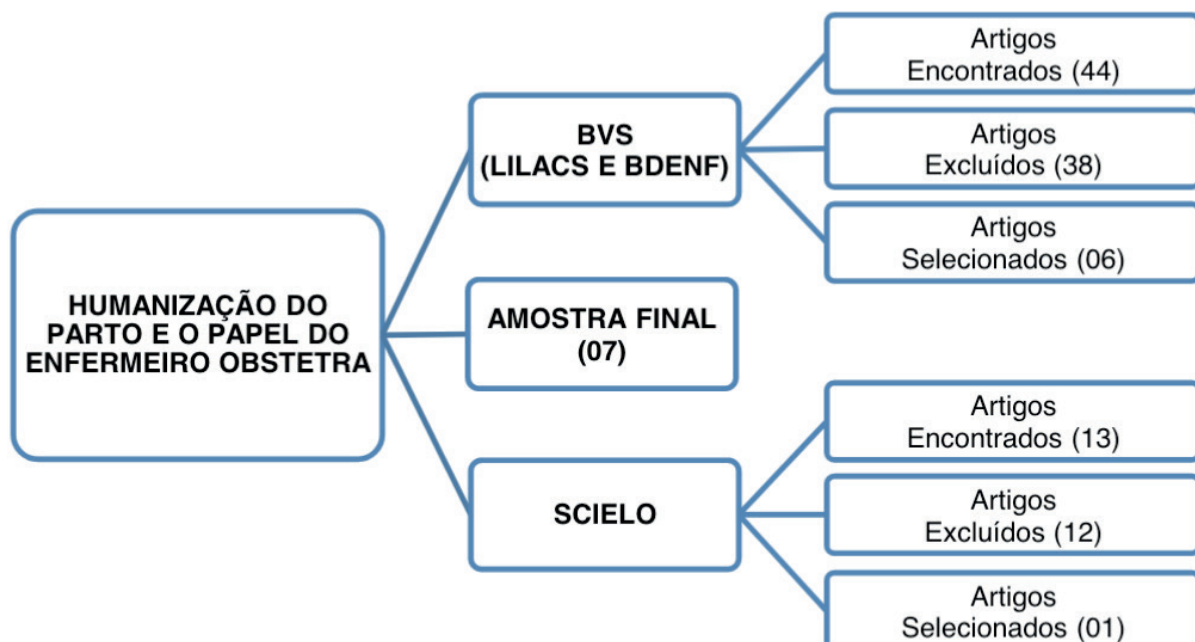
HUMANIZAÇÃO DO PARTO E O PAPEL DO ENFERMEIRO OBSTETRA

BVS (LILACS E BDENF)

Artigos Encontrados (44)

Artigos Excluídos (38)

Artigos Selecionados (06)

AMOSTRA FINAL (07)

SCIELO

Artigos Encontrados (13)

Artigos Excluídos (12)

Artigos Selecionados (01)